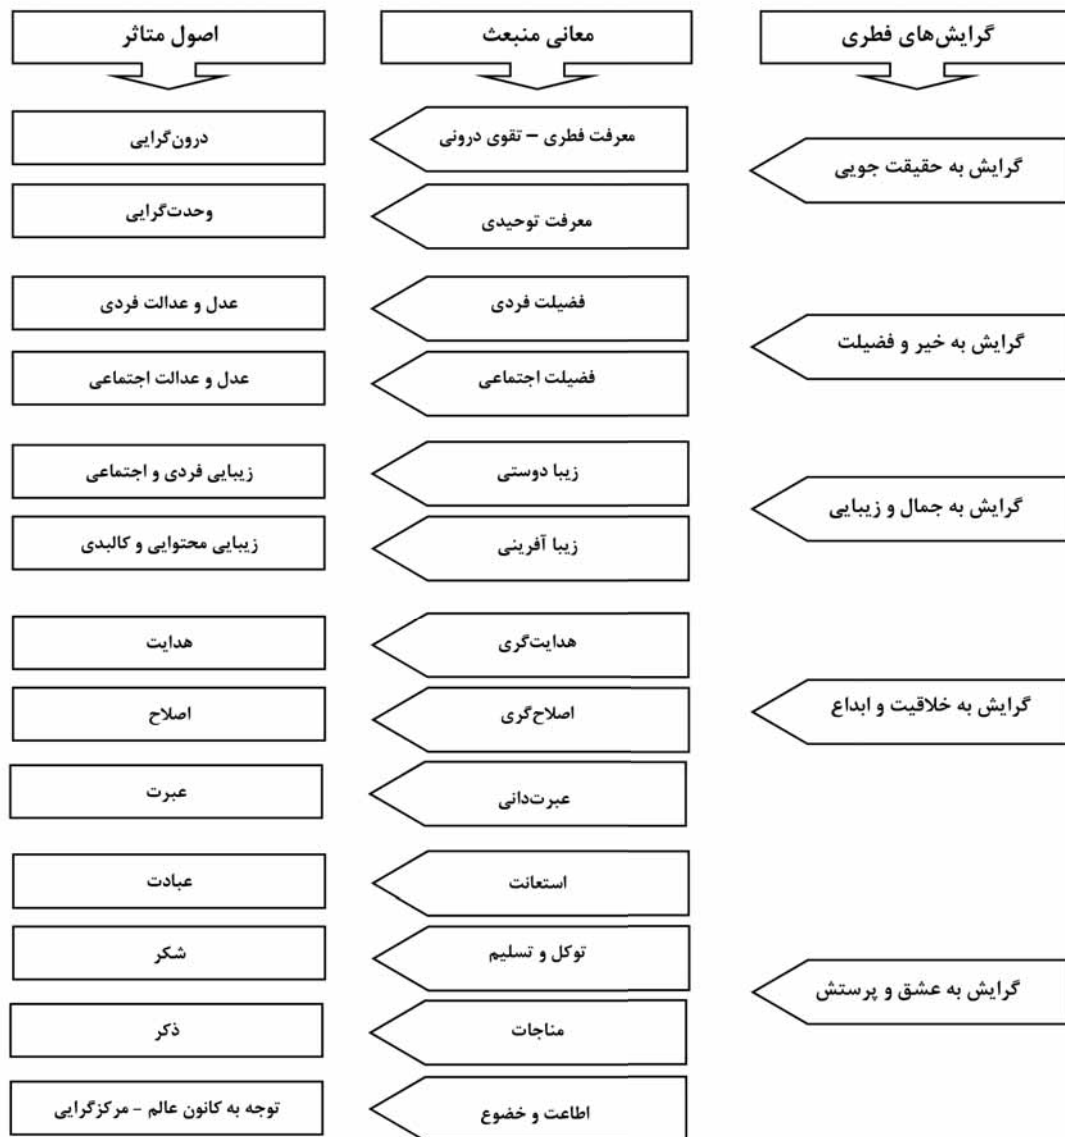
گرایش‌های فطری

معانی منبعث

اصول متاثر

گرایش به حقیقت جویی

معرفت فطری – تقوی درونی

درون‌گرایی

معرفت توحیدی

وحدت‌گرایی

گرایش به خیر و فضیلت

فضیلت فردی

عدل و عدالت فردی

فضیلت اجتماعی

عدل و عدالت اجتماعی

گرایش به جمال و زیبایی

زیبا دوستی

زیبایی فردی و اجتماعی

زیبا آفرینی

زیبایی محتوایی و کالبدی

گرایش به خلاقیت و ابداع

هدایت‌گری

هدایت

اصلاح‌گری

اصلاح

عبرت‌دانی

عبرت

گرایش به عشق و پرستش

استعانت

عبادت

توکل و تسلیم

شکر

مناجات

ذکر

اطاعت و خضوع

توجه به کانون عالم - مرکزگرایی